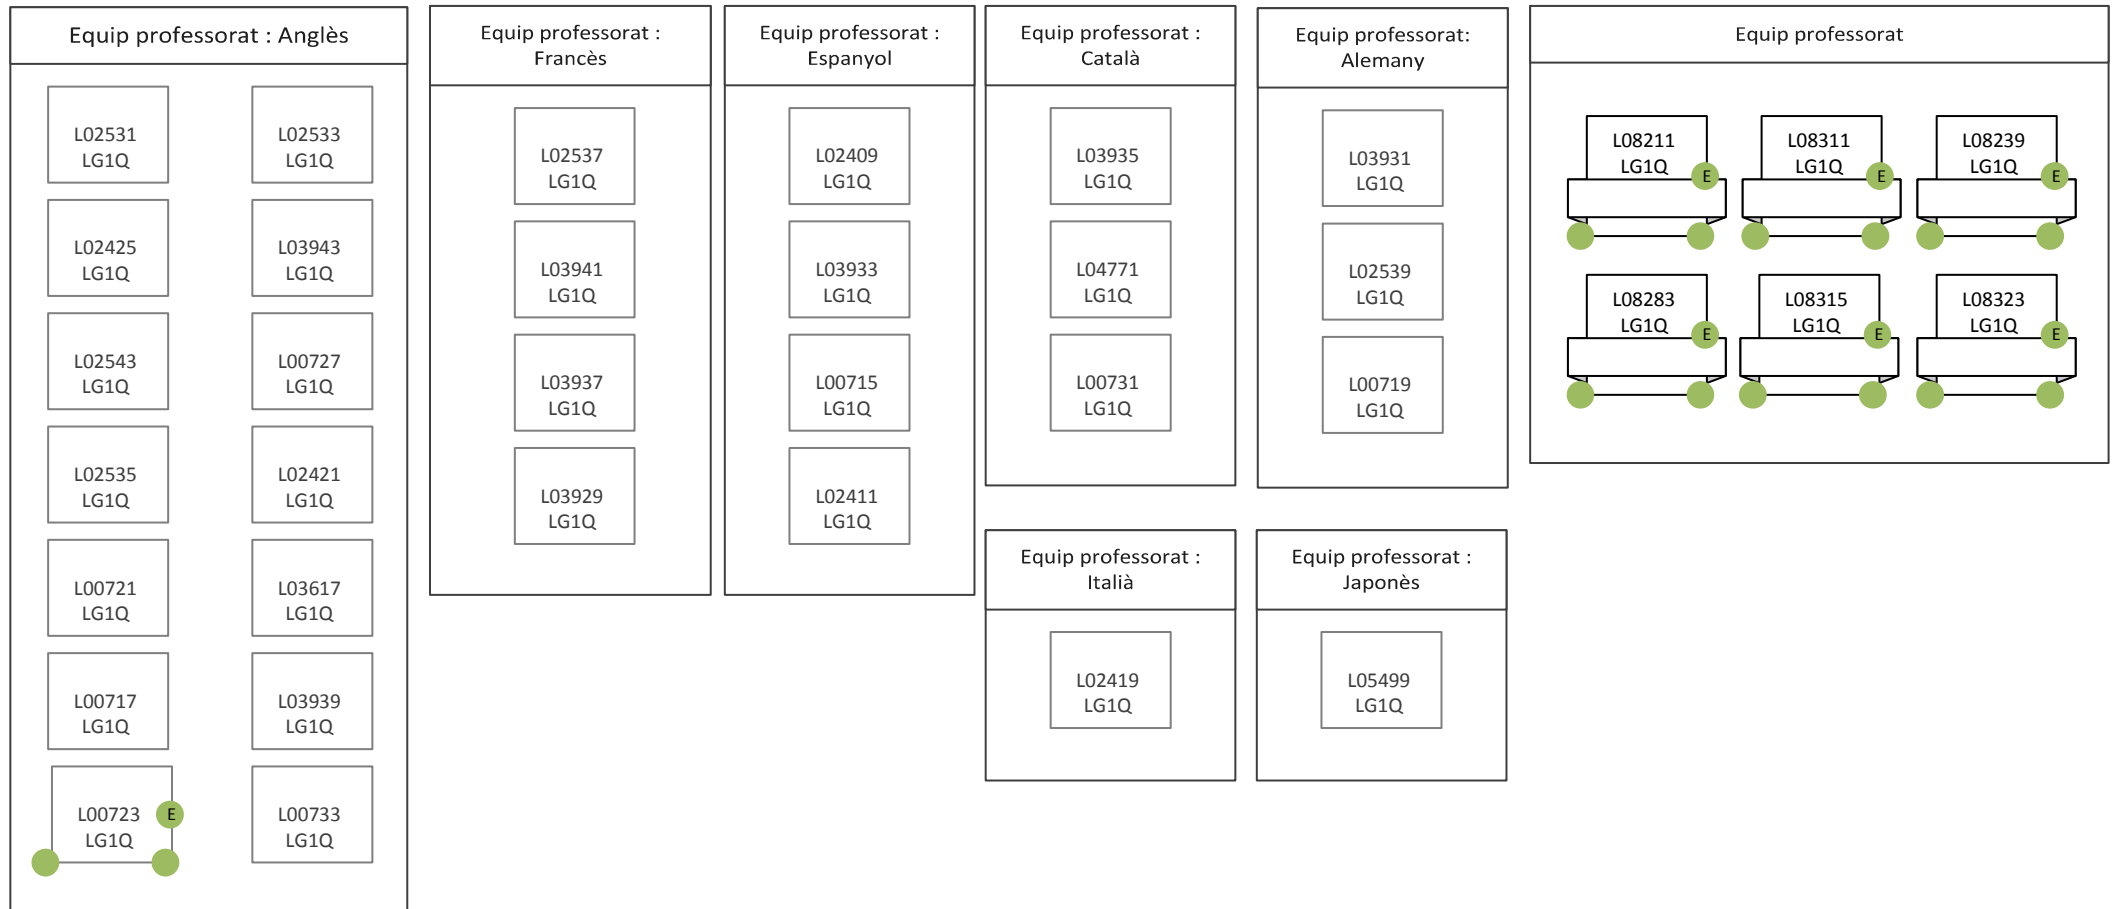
Equip professorat : Anglès

L02531 LG1Q
L02533 LG1Q
L02425 LG1Q
L03943 LG1Q
L02543 LG1Q
L00727 LG1Q
L02535 LG1Q
L02421 LG1Q
L00721 LG1Q
L03617 LG1Q
L00717 LG1Q
L03939 LG1Q
L00723 LG1Q E
L00733 LG1Q

Equip professorat : Francès

L02537 LG1Q
L03941 LG1Q
L03937 LG1Q
L03929 LG1Q

Equip professorat : Espanyol

L02409 LG1Q
L03933 LG1Q
L00715 LG1Q
L02411 LG1Q

Equip professorat : Català

L03935 LG1Q
L04771 LG1Q
L00731 LG1Q

Equip professorat : Italià

L02419 LG1Q

Equip professorat: Alemany

L03931 LG1Q
L02539 LG1Q
L00719 LG1Q

Equip professorat : Japonès

L05499 LG1Q

Equip professorat

L08211 LG1Q E
L08311 LG1Q E
L08239 LG1Q E
L08283 LG1Q E
L08315 LG1Q E
L08323 LG1Q E